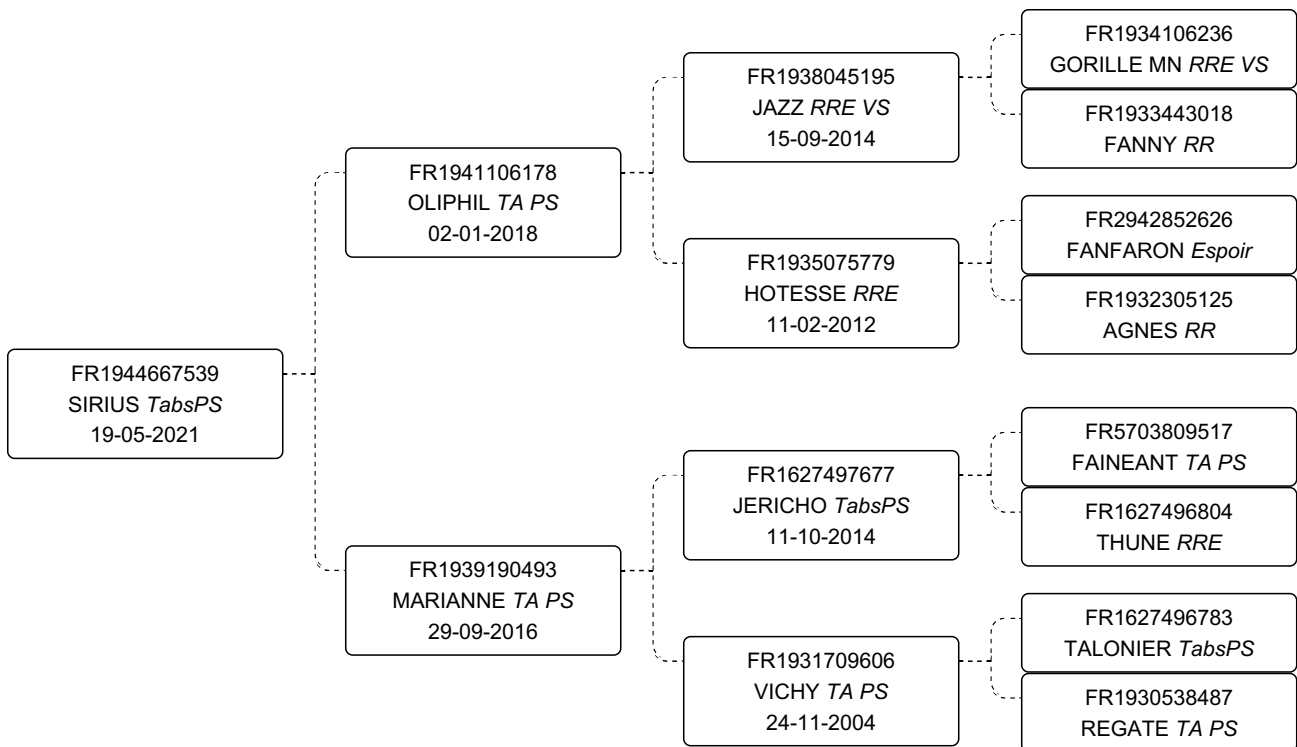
FR1944667539
SIRIUS TabsPS
19-05-2021

FR1941106178
OLIPHIL TA PS
02-01-2018

FR1938045195
JAZZ RRE VS
15-09-2014

FR1934106236
GORILLE MN RRE VS

FR1933443018
FANNY RR

FR1935075779
HOTESSE RRE
11-02-2012

FR2942852626
FANFARON Espoir

FR1932305125
AGNES RR

FR1939190493
MARIANNE TA PS
29-09-2016

FR1627497677
JERICHO TabsPS
11-10-2014

FR5703809517
FAINEANT TA PS

FR1627496804
THUNE RRE

FR1931709606
VICHY TA PS
24-11-2004

FR1627496783
TALONIER TabsPS

FR1930538487
REGATE TA PS